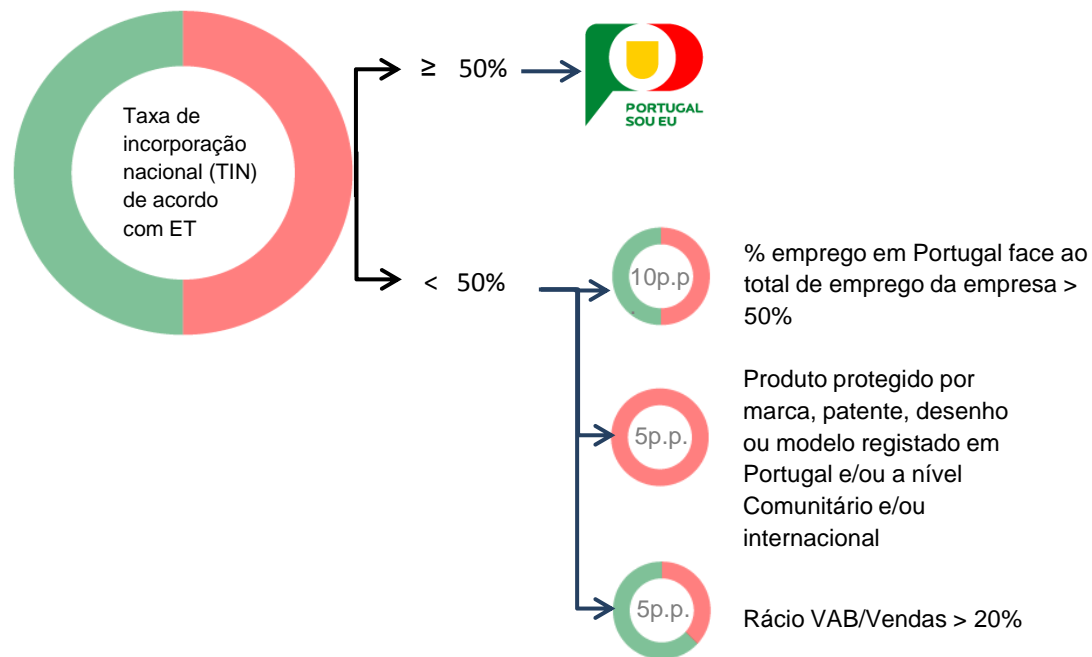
Taxa de incorporação nacional (TIN) de acordo com ET

≥ 50%

PORTUGAL SOU EU

< 50%

10p.p.

% emprego em Portugal face ao total de emprego da empresa > 50%

5p.p.

Produto protegido por marca, patente, desenho ou modelo registado em Portugal e/ou a nível Comunitário e/ou internacional

5p.p.

Rácio VAB/Vendas > 20%